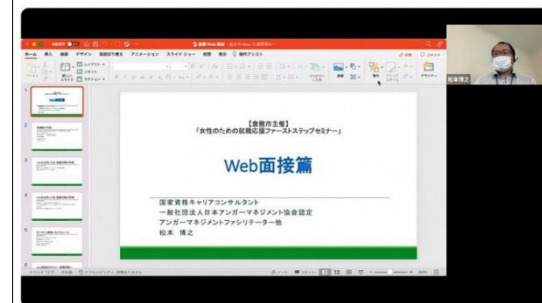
【倉敷市主催】
「女性のための就職応援ファーストステップセミナー」

Web面接篇

国家資格キャリアコンサルタント
一般社団法人日本アンガーマネジメント協会認定
アンガーマネジメントファシリテーター他
松本 博之

ホーム 挿入 描画 デザイン 画面切り替え アニメーション スライドショー 校閲 表示

松本博之